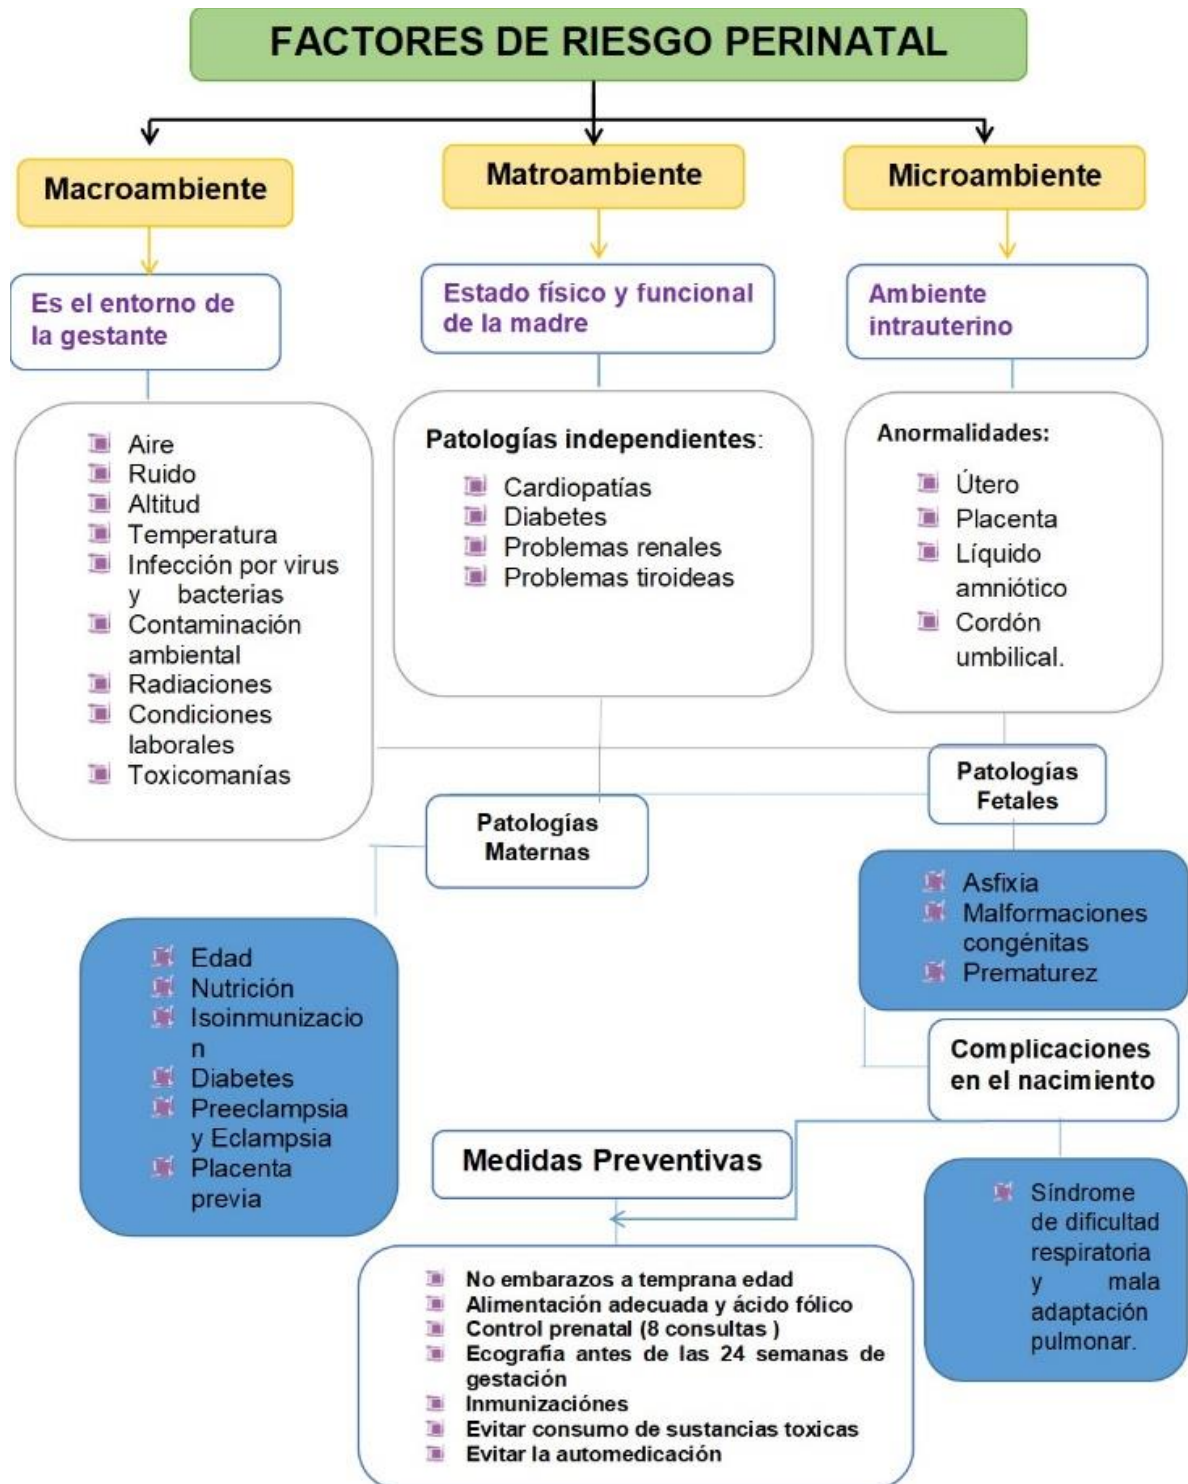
FACTORES DE RIESGO PERINATAL

Macroambiente

Es el entorno de la gestante

Aire
Ruido
Altitud
Temperatura
Infección por virus y bacterias
Contaminación ambiental
Radiaciones
Condiciones laborales
Toxicomanías

Matroambiente

Estado físico y funcional de la madre

Patologías independientes:

Cardiopatías
Diabetes
Problemas renales
Problemas tiroideas

Microambiente

Ambiente intrauterino

Anormalidades:

Útero
Placenta
Líquido amniótico
Cordón umbilical.

Patologías Fetales

Asfixia
Malformaciones congénitas
Prematurez

Patologías Maternas

Edad
Nutrición
Isoinmunizacio n
Diabetes
Preeclampsia y Eclampsia
Placenta previa

Complicaciones en el nacimiento

Síndrome de dificultad respiratoria y mala adaptación pulmonar.

Medidas Preventivas

No embarazos a temprana edad
Alimentación adecuada y ácido fólico
Control prenatal (8 consultas )
Ecografía antes de las 24 semanas de gestación
Inmunizaciónes
Evitar consumo de sustancias toxicas
Evitar la automedicación